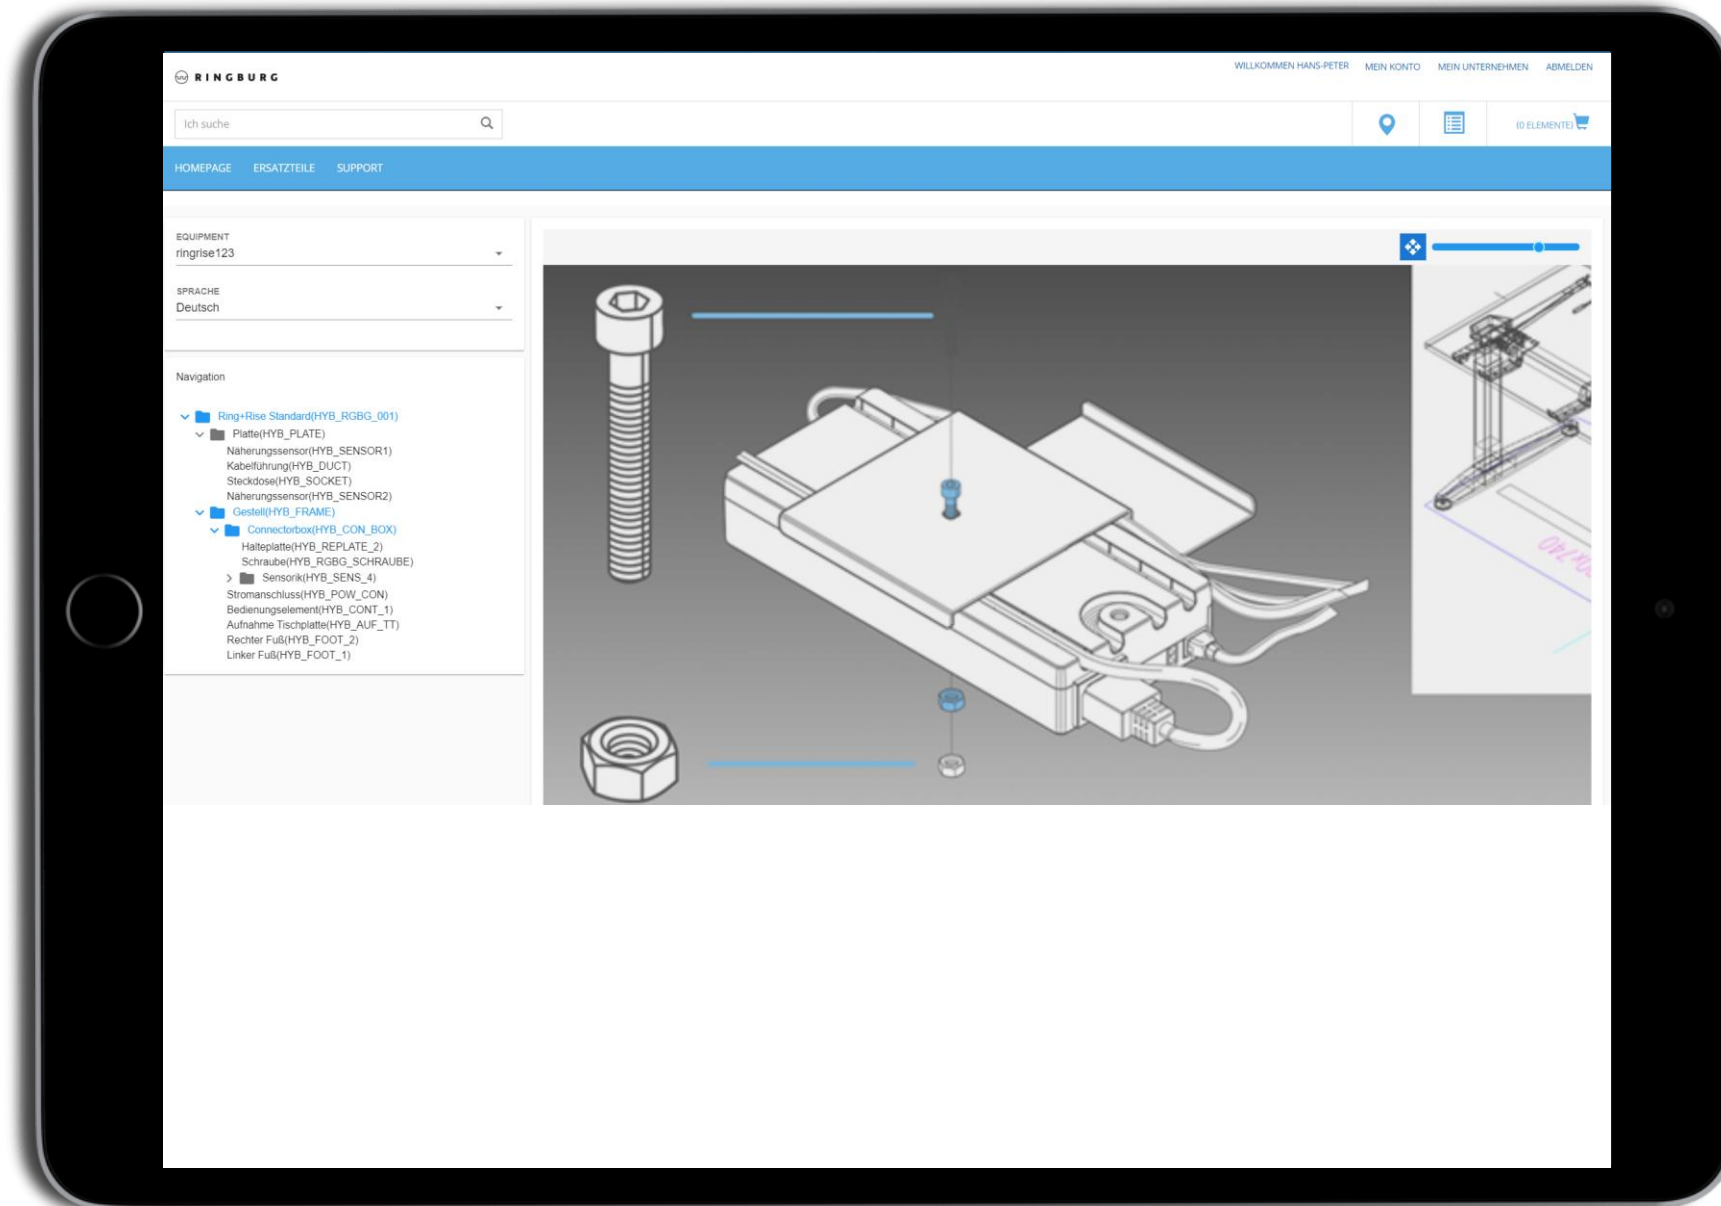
RINGBURG

WILLKOMMEN HANS-PETER MEIN KONTO MEIN UNTERNEHMEN ABMELDEN

Ich suche

(0 ELEMENTE)

HOMEPAGE ERSATZTEILE SUPPORT

EQUIPMENT
ringrise123

SPRACHE
Deutsch

Navigation

Ring+Rise Standard(HYB_RGBG_001)
Platte(HYB_PLATE)
Näherungssensor(HYB_SENSOR1)
Kabelführung(HYB_DUCT)
Steckdose(HYB_SOCKET)
Näherungssensor(HYB_SENSOR2)
Gestell(HYB_FRAME)
Connectorbox(HYB_CON_BOX)
Halteplatte(HYB_REPLATE_2)
Schraube(HYB_RGBG_SCHRAUBE)
Sensorik(HYB_SENS_4)
Stromanschluss(HYB_POW_CON)
Bedienungselement(HYB_CONT_1)
Aufnahme Tischplatte(HYB_AUF_TT)
Rechter Fuß(HYB_FOOT_2)
Linker Fuß(HYB_FOOT_1)